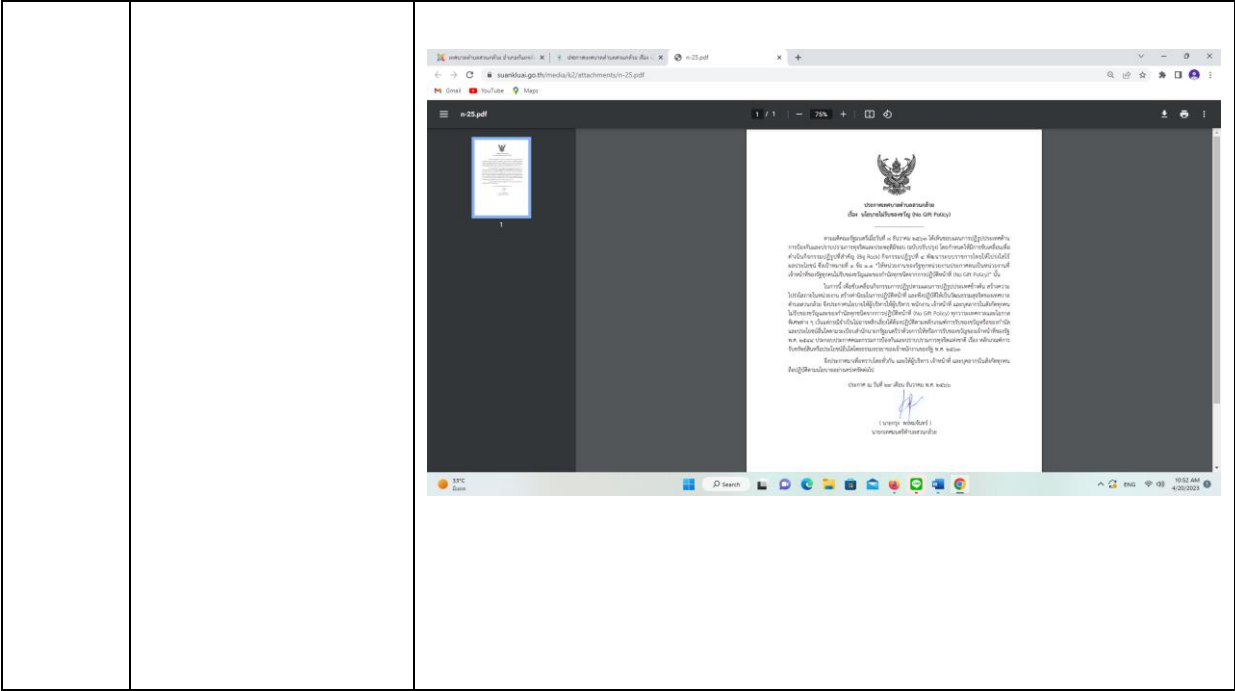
suankluai.go.th/media/62/attachments/n-25.pdf

Gmail YouTube Maps

n-25.pdf

1 / 1 | — 75% + |

1

ประกาศเทศบาลตำบลสวนกล้วย
เรื่อง นโยบายไม่รับของขวัญ (No Gift Policy)

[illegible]

ประกาศ ณ วันที่ ๒๙ เดือน ธันวาคม พ.ศ. ๒๕๖๕

( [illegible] )
นายกเทศมนตรีตำบลสวนกล้วย

33°C

Search

ENG 10:52 AM 4/20/2023